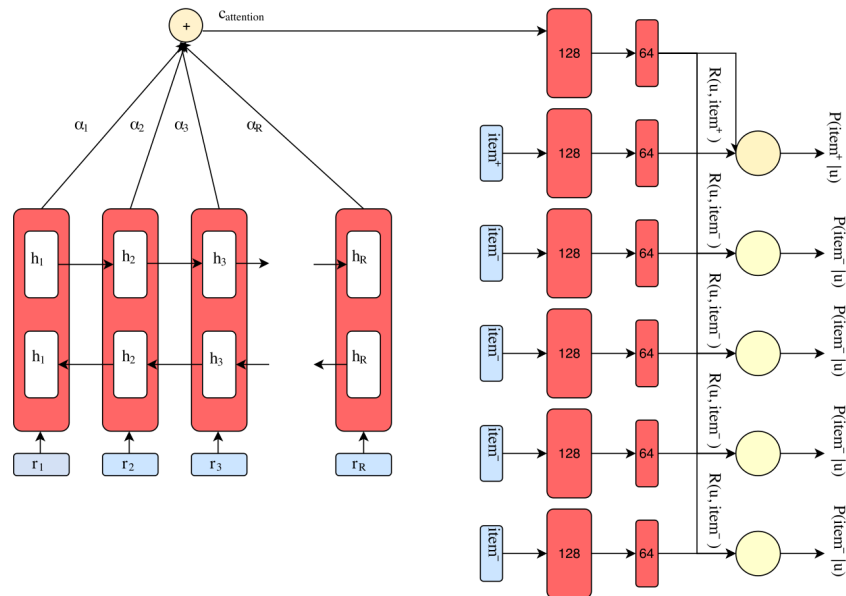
+
$c_{attention}$

$\alpha_1$ $\alpha_2$ $\alpha_3$ $\alpha_R$

$h_1$ $h_2$ $h_3$ $h_R$

$h_1$ $h_2$ $h_3$ $h_R$

$r_1$ $r_2$ $r_3$ $r_R$

128 64

$item^+$ 128 64 $R(u, item^+)$ $P(item^+|u)$

$item^-$ 128 64 $R(u, item^-)$ $P(item^-|u)$

$item^-$ 128 64 $R(u, item^-)$ $P(item^-|u)$

$item^-$ 128 64 $R(u, item^-)$ $P(item^-|u)$

$item^-$ 128 64 $R(u, item^-)$ $P(item^-|u)$